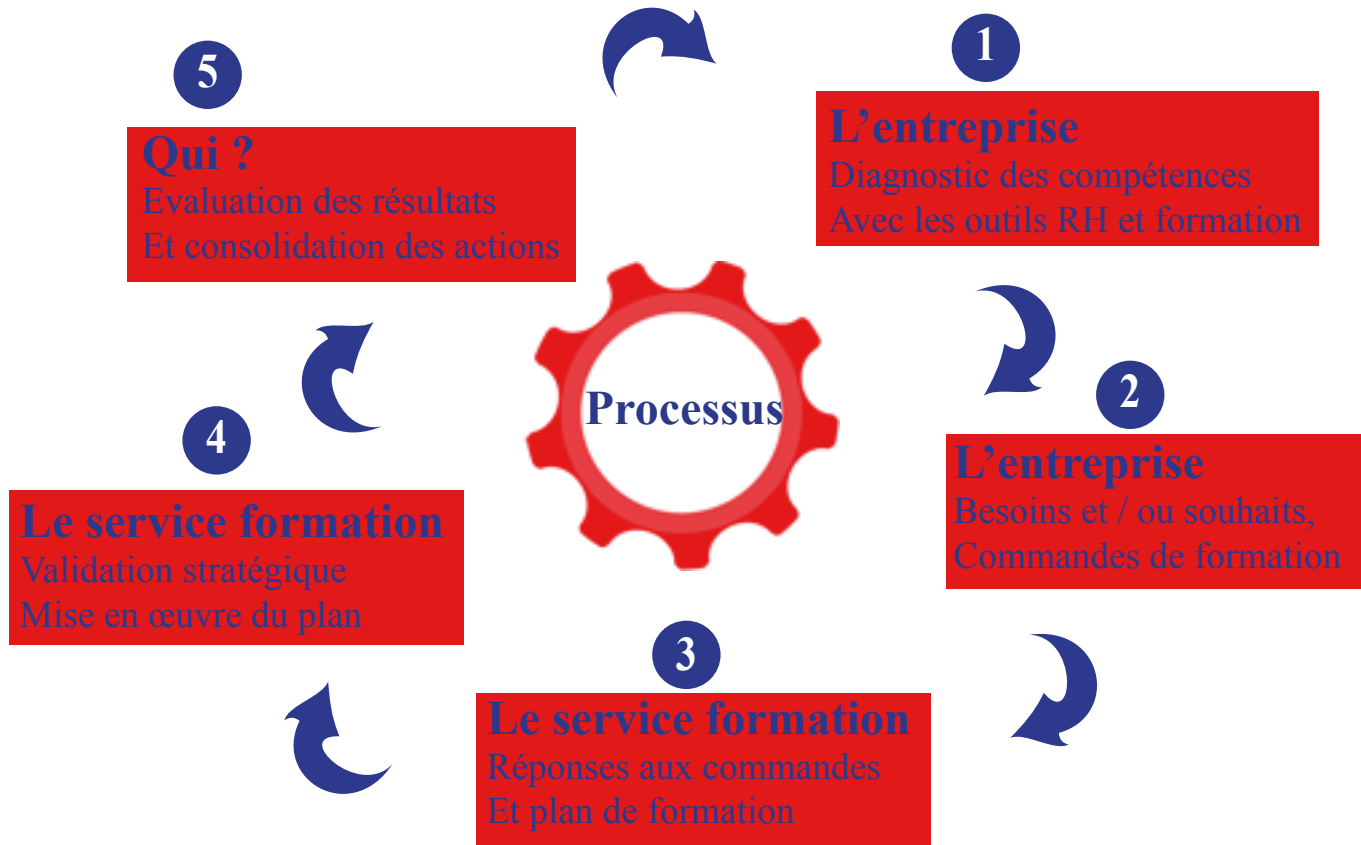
1

L’entreprise
Diagnostic des compétences
Avec les outils RH et formation

2

L’entreprise
Besoins et / ou souhaits,
Commandes de formation

3

Le service formation
Réponses aux commandes
Et plan de formation

4

Le service formation
Validation stratégique
Mise en œuvre du plan

5

Qui ?
Evaluation des résultats
Et consolidation des actions

Processus